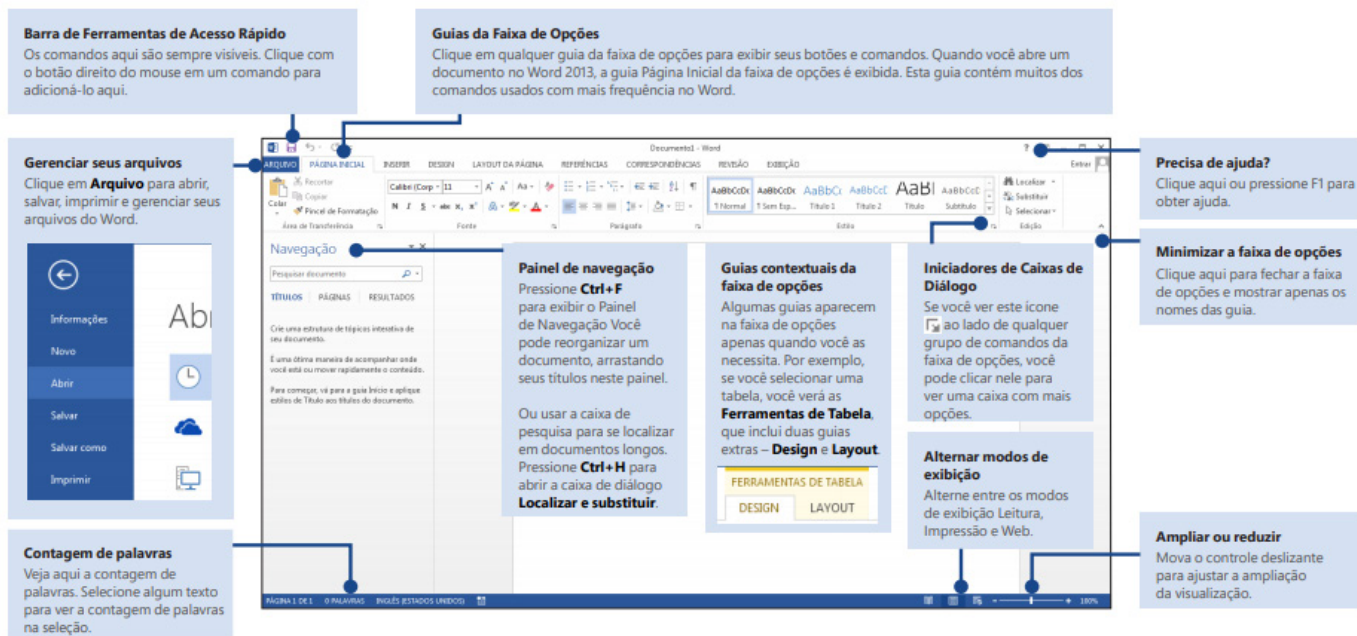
Barra de Ferramentas de Acesso Rápido
Os comandos aqui são sempre visíveis. Clique com o botão direito do mouse em um comando para adicioná-lo aqui.

Guias da Faixa de Opções
Clique em qualquer guia da faixa de opções para exibir seus botões e comandos. Quando você abre um documento no Word 2013, a guia Página Inicial da faixa de opções é exibida. Esta guia contém muitos dos comandos usados com mais frequência no Word.

Gerenciar seus arquivos
Clique em Arquivo para abrir, salvar, imprimir e gerenciar seus arquivos do Word.

Informações
Novo
Abrir
Salvar
Salvar como
Imprimir
Abri

Documento1 - Word
ARQUIVO PÁGINA INICIAL INSERIR DESIGN LAYOUT DA PÁGINA REFERÊNCIAS CORRESPONDÊNCIAS REVISÃO EXIBIÇÃO
Entrar
Recortar
Copiar
Colar
Pincel de Formatação
Área de Transferência
Calibri (Corpo 11
Fonte
Parágrafo
AaBbCcDc ¶ Normal
AaBbCcDc ¶ Sem Esp...
AaBbCc Título 1
AaBbCcE Título 2
AaBl Título
AaBbCcE Subtítulo
Estilo
Localizar
Substituir
Selecionar
Edição

Navegação
Pesquisar documento
TÍTULOS PÁGINAS RESULTADOS
Crie uma estrutura de tópicos interativa de seu documento.
É uma ótima maneira de acompanhar onde você está ou mover rapidamente o conteúdo.
Para começar, vá para a guia Início e aplique estilos de Título aos títulos do documento.

Precisa de ajuda?
Clique aqui ou pressione F1 para obter ajuda.

Minimizar a faixa de opções
Clique aqui para fechar a faixa de opções e mostrar apenas os nomes das guia.

Painel de navegação
Pressione Ctrl+F para exibir o Painel de Navegação Você pode reorganizar um documento, arrastando seus títulos neste painel.

Ou usar a caixa de pesquisa para se localizar em documentos longos. Pressione Ctrl+H para abrir a caixa de diálogo Localizar e substituir.

Guias contextuais da faixa de opções
Algumas guias aparecem na faixa de opções apenas quando você as necessita. Por exemplo, se você selecionar uma tabela, você verá as Ferramentas de Tabela, que inclui duas guias extras – Design e Layout.
FERRAMENTAS DE TABELA
DESIGN LAYOUT

Iniciadores de Caixas de Diálogo
Se você ver este ícone ao lado de qualquer grupo de comandos da faixa de opções, você pode clicar nele para ver uma caixa com mais opções.

Alternar modos de exibição
Alterne entre os modos de exibição Leitura, Impressão e Web.

Ampliar ou reduzir
Mova o controle deslizante para ajustar a ampliação da visualização.

Contagem de palavras
Veja aqui a contagem de palavras. Selecione algum texto para ver a contagem de palavras na seleção.

PÁGINA 1 DE 1 0 PALAVRAS INGLÊS (ESTADOS UNIDOS)
100%